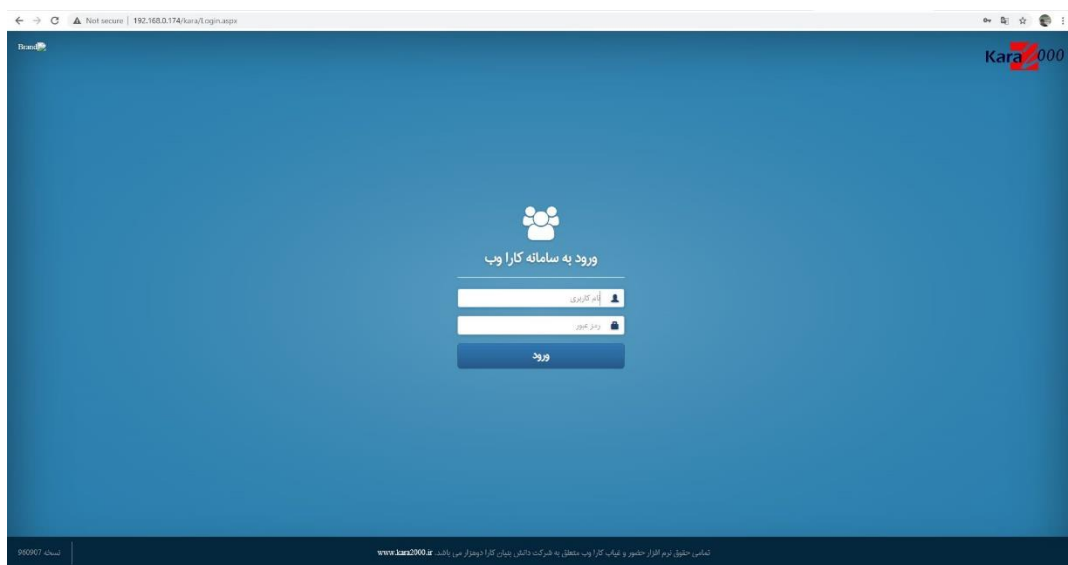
Not secure | 192.168.0.174/kara/Login.aspx

Brand

Kara2000

ورود به سامانه کارا وب

نام کاربری

رمز عبور

ورود

نسخه 960907

تمامی حقوق نرم افزار حضور و غیاب کارا وب متعلق به شرکت دانش بنیان کارا دوهزار می باشد. www.kara2000.ir